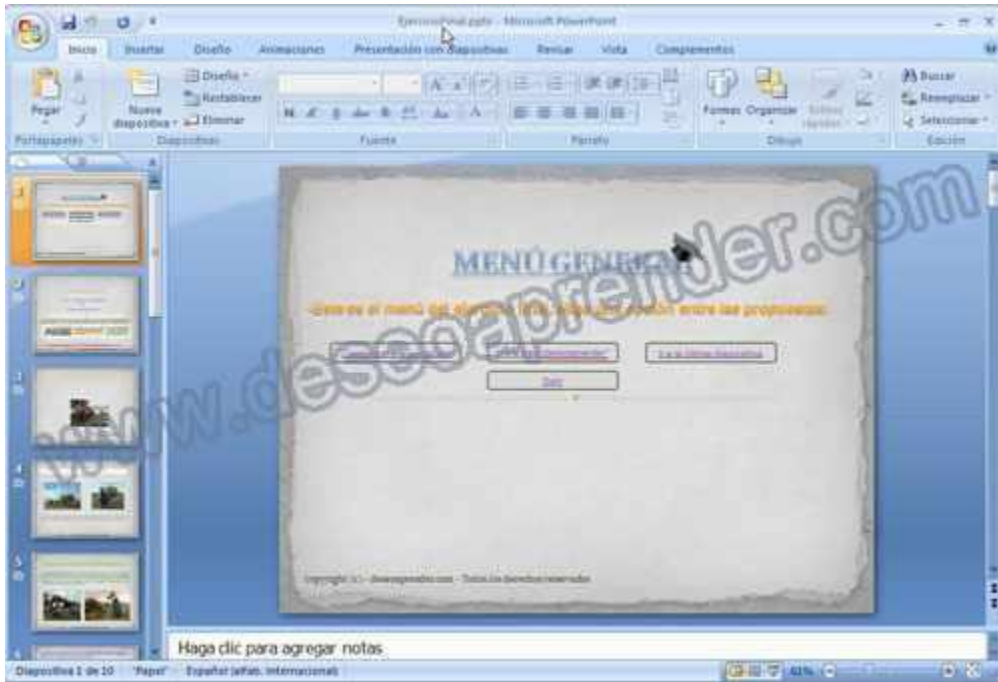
EjercicioFinal.pptx - Microsoft PowerPoint

Inicio | Insertar | Diseño | Animaciones | Presentación con diapositivas | Revisar | Vista | Complementos

Pegar | Nueva diapositiva | Diseño | Restablecer | Eliminar | Formas | Organizar | Estilos rápidos | Buscar | Reemplazar | Seleccionar

Portapapeles | Diapositivas | Fuente | Párrafo | Dibujo | Edición

MENÚ GENERAL

Desde el menú del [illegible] entre las propuestas

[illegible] | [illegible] | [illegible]

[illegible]

Copyright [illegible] - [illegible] - Todos los derechos reservados

www.deseoaprender.com

Haga clic para agregar notas

Diapositiva 1 de 10 | "Papel" | Español (alfab. internacional) | 61%